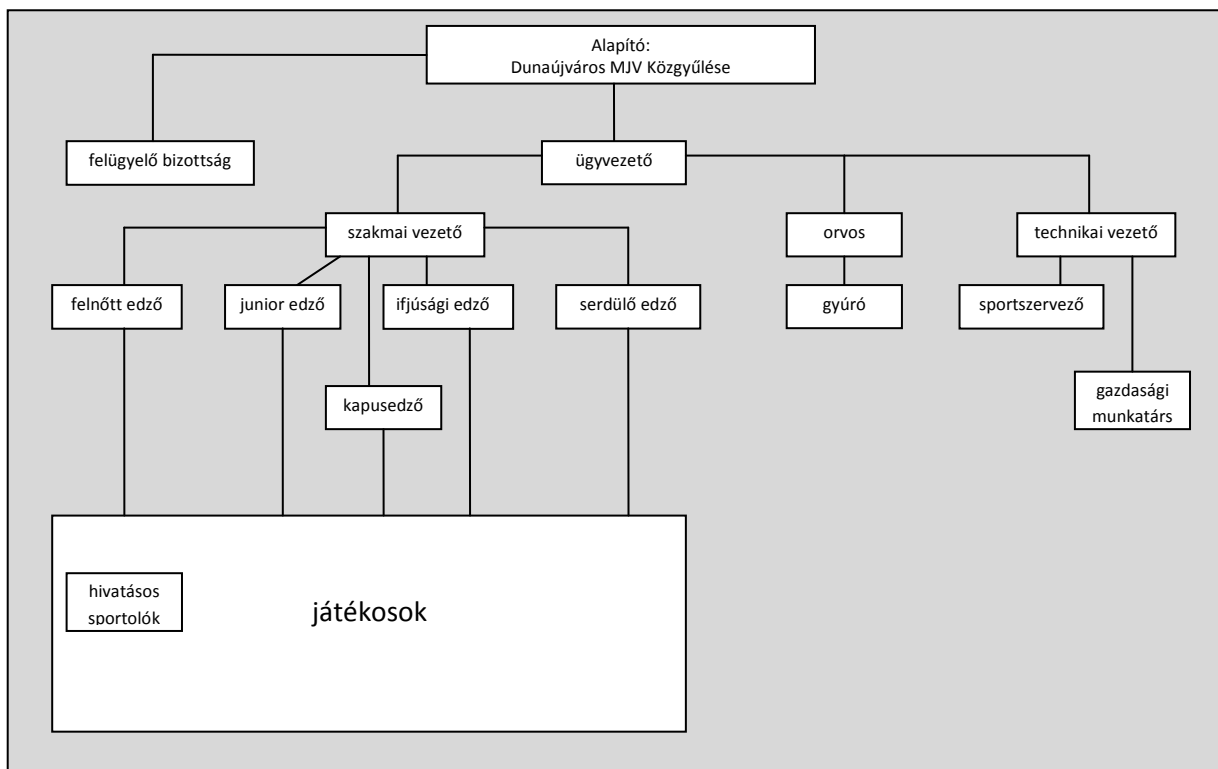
Alapító:
Dunaújváros MJV Közgyűlése

felügyelő bizottság

ügyvezető

szakmai vezető

orvos

technikai vezető

felnőtt edző

junior edző

ifjúsági edző

serdülő edző

gyúró

sportszervező

kapusedző

gazdasági munkatárs

hivatásos sportolók

játékosok